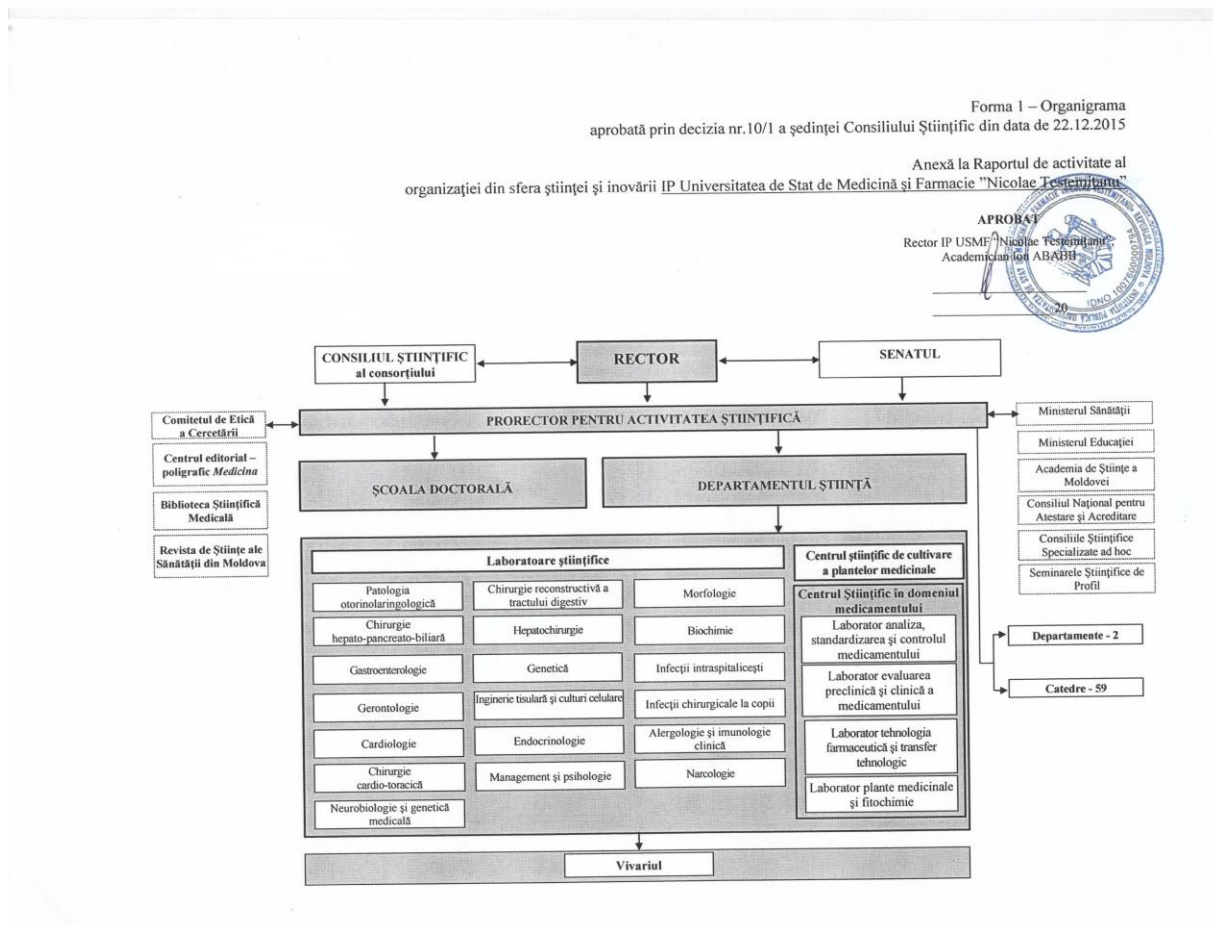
Forma 1 – Organigrama
aprobată prin decizia nr.10/1 a ședinței Consiliului Științific din data de 22.12.2015

Anexă la Raportul de activitate al organizației din sfera științei și inovării IP Universitatea de Stat de Medicină și Farmacie "Nicolae Testemițanu"

APROBAT
Rector IP USMF "Nicolae Testemițanu"
Academician Ion ABABII

20

CONSILIUL ȘTIINȚIFIC al consorțiului

RECTOR

SENATUL

Comitetul de Etică a Cercetării

PRORECTOR PENTRU ACTIVITATEA ȘTIINȚIFICĂ

Ministerul Sănătății

Centrul editorial – poligrafic Medicina

Ministerul Educației

Biblioteca Științifică Medicală

ȘCOALA DOCTORALĂ

DEPARTAMENTUL ȘTIINȚĂ

Academia de Științe a Moldovei

Revista de Științe ale Sănătății din Moldova

Consiliul Național pentru Atestare și Acreditare

Consiliile Științifice Specializate ad hoc

Seminarele Științifice de Profil

Laboratoare științifice

Centrul științific de cultivare a plantelor medicinale

Patologia otorinolaringologică

Chirurgie reconstructivă a tractului digestiv

Morfologie

Centrul Științific în domeniul medicamentului

Chirurgie hepato-pancreato-biliară

Hepatochirurgie

Biochimie

Laborator analiza, standardizarea și controlul medicamentului

Departamente - 2

Gastroenterologie

Genetică

Infecții intraspitalicești

Laborator evaluarea preclinică și clinică a medicamentului

Catedre - 59

Gerontologie

Inginerie tisulară și culturi celulare

Infecții chirurgicale la copii

Cardiologie

Endocrinologie

Alergologie și imunologie clinică

Laborator tehnologia farmaceutică și transfer tehnologic

Chirurgie cardio-toracică

Management și psihologie

Narcologie

Laborator plante medicinale și fitochimie

Neurobiologie și genetică medicală

Vivariul